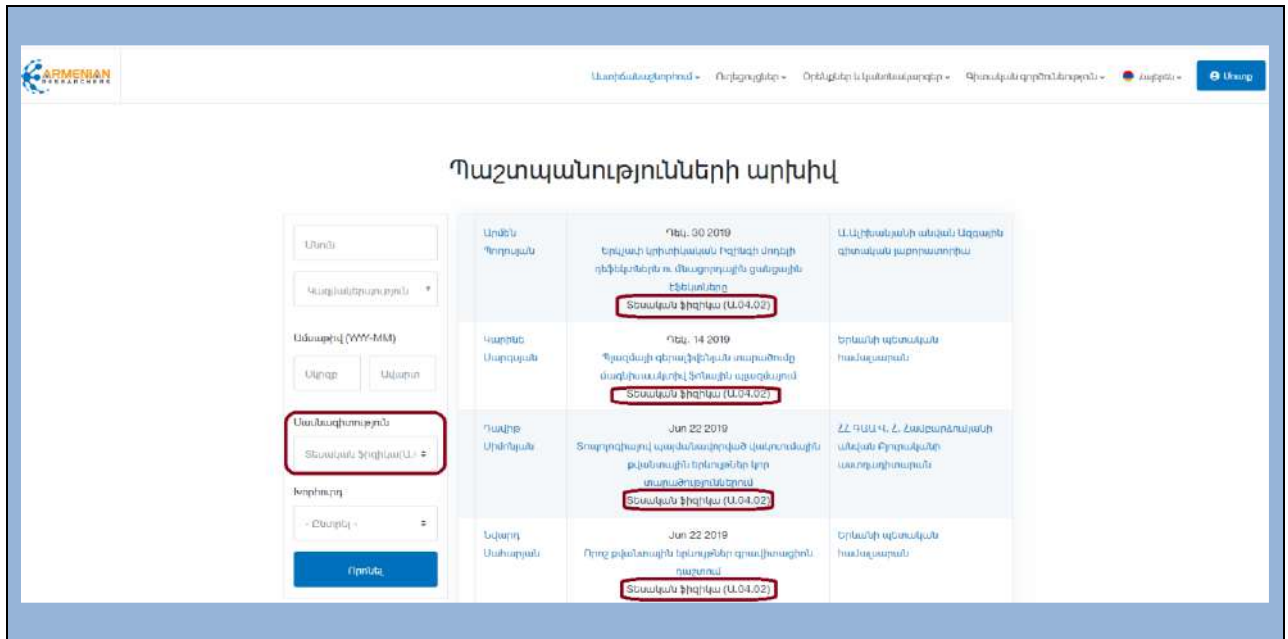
ARMENIAN RESEARCHERS

Մասնագետներ ▾ Ուղեցույցներ ▾ Օրենքներ և կանոնակարգեր ▾ Գիտական գործունեություն ▾ Հայերեն ▾ Մուտք

Պաշտպանությունների արխիվ

Անուն

Կազմակերպություն ▾

Ամսաթիվ (YYYY-MM)

Սկիզբ Ավարտ

Մասնագիտություն

Տեսական ֆիզիկա(Ա.04.02) ▾

Խորհուրդ

- Ընտրել - ▾

Որոնել

| Արմեն Պողոսյան | Դեկ. 30 2019 Երկչափ կրիտիկական Իզինգի մոդելի դեֆեկտների և մեացորդային ցանցային էֆեկտները Տեսական ֆիզիկա (Ա.04.02) | Ա.Ալիխանյանի անվան Ազգային գիտական լաբորատորիա |
|---|---|---|
| Կարեն Սարգսյան | Դեկ. 14 2019 Պսակային զեկուցի տարածումը մագնիսական ֆոնային պայմանում Տեսական ֆիզիկա (Ա.04.02) | Երևանի պետական համալսարան |
| Դավիթ Սիմոնյան | Jun 22 2019 Տոպոլոգիական կարգավորված վակուումային թվանշանները կոր տարածություններում Տեսական ֆիզիկա (Ա.04.02) | ՀՀ ԳԱԱ Վ. Հ. Համբարձումյանի անվան Բյուրականի աստղադիտարան |
| Էդգար Սահակյան | Jun 22 2019 Որոշ թվանշային երևույթներ գրավիտացիոն դաշտում Տեսական ֆիզիկա (Ա.04.02) | Երևանի պետական համալսարան |